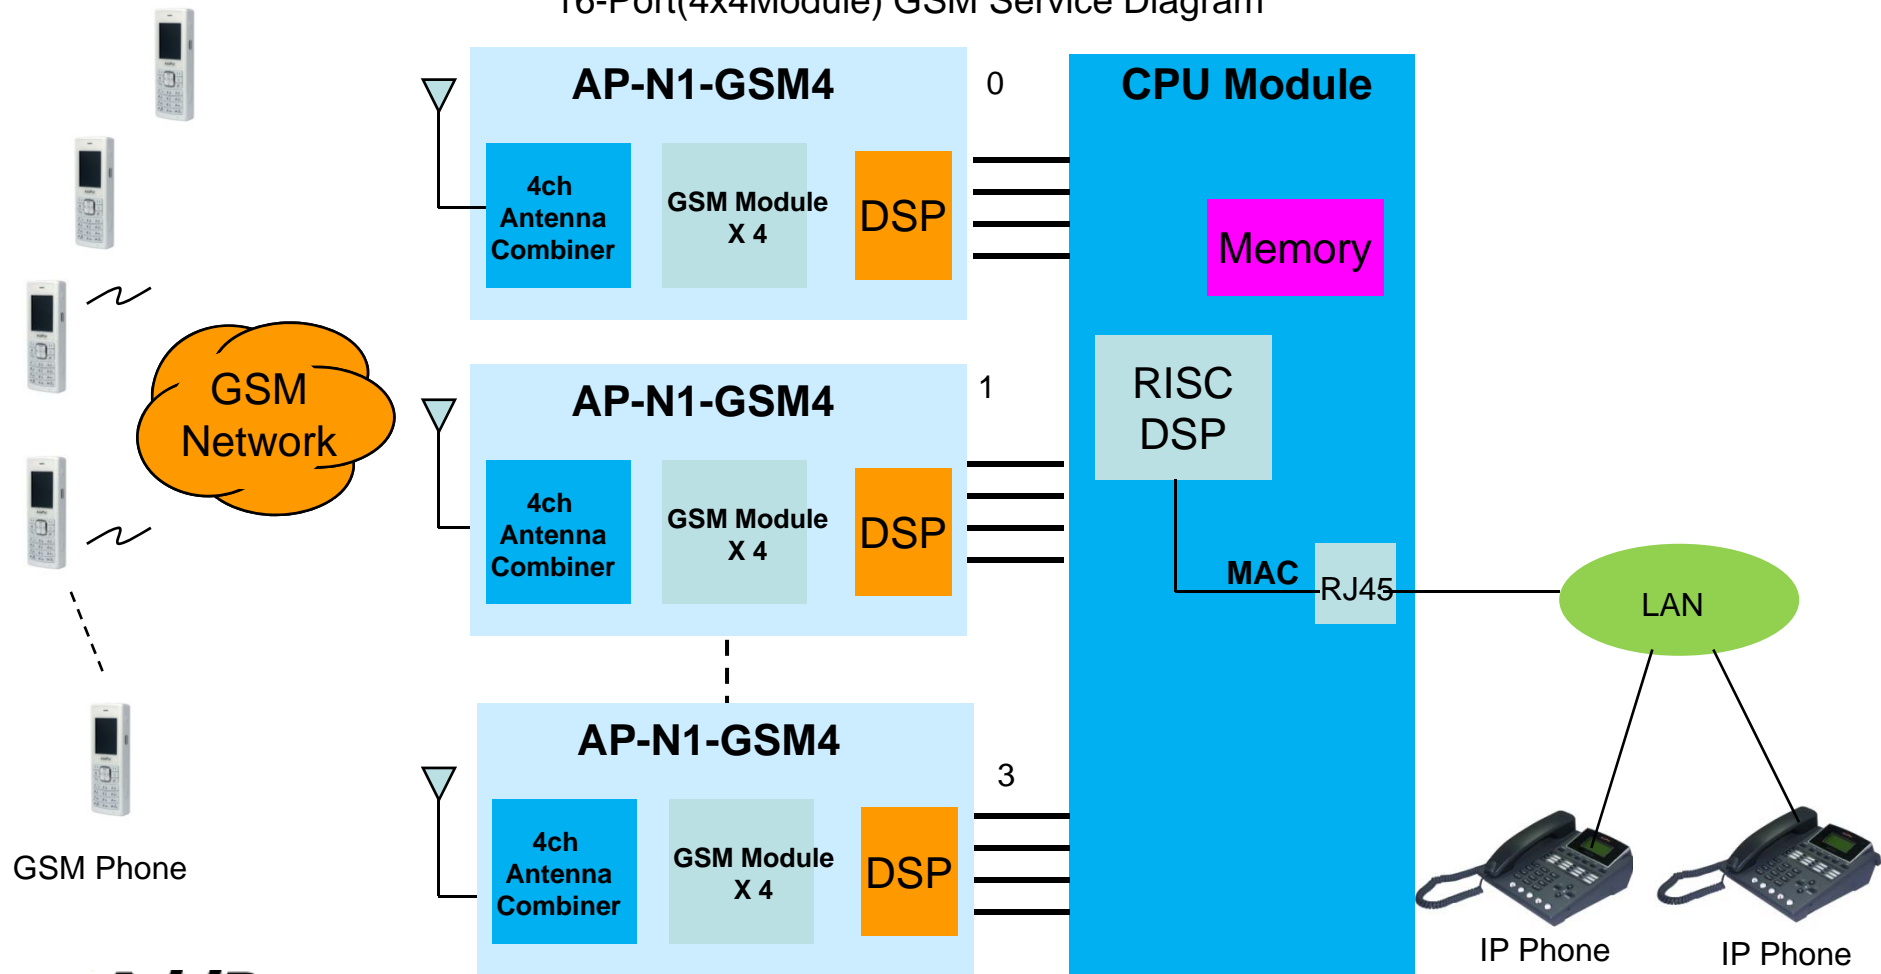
16-Port(4x4Module) GSM Service Diagram

AP-N1-GSM4

4ch Antenna Combiner

GSM Module X 4

DSP

0

CPU Module

Memory

GSM Network

AP-N1-GSM4

4ch Antenna Combiner

GSM Module X 4

DSP

1

RISC DSP

MAC

RJ45

LAN

AP-N1-GSM4

4ch Antenna Combiner

GSM Module X 4

DSP

3

GSM Phone

IP Phone

IP Phone